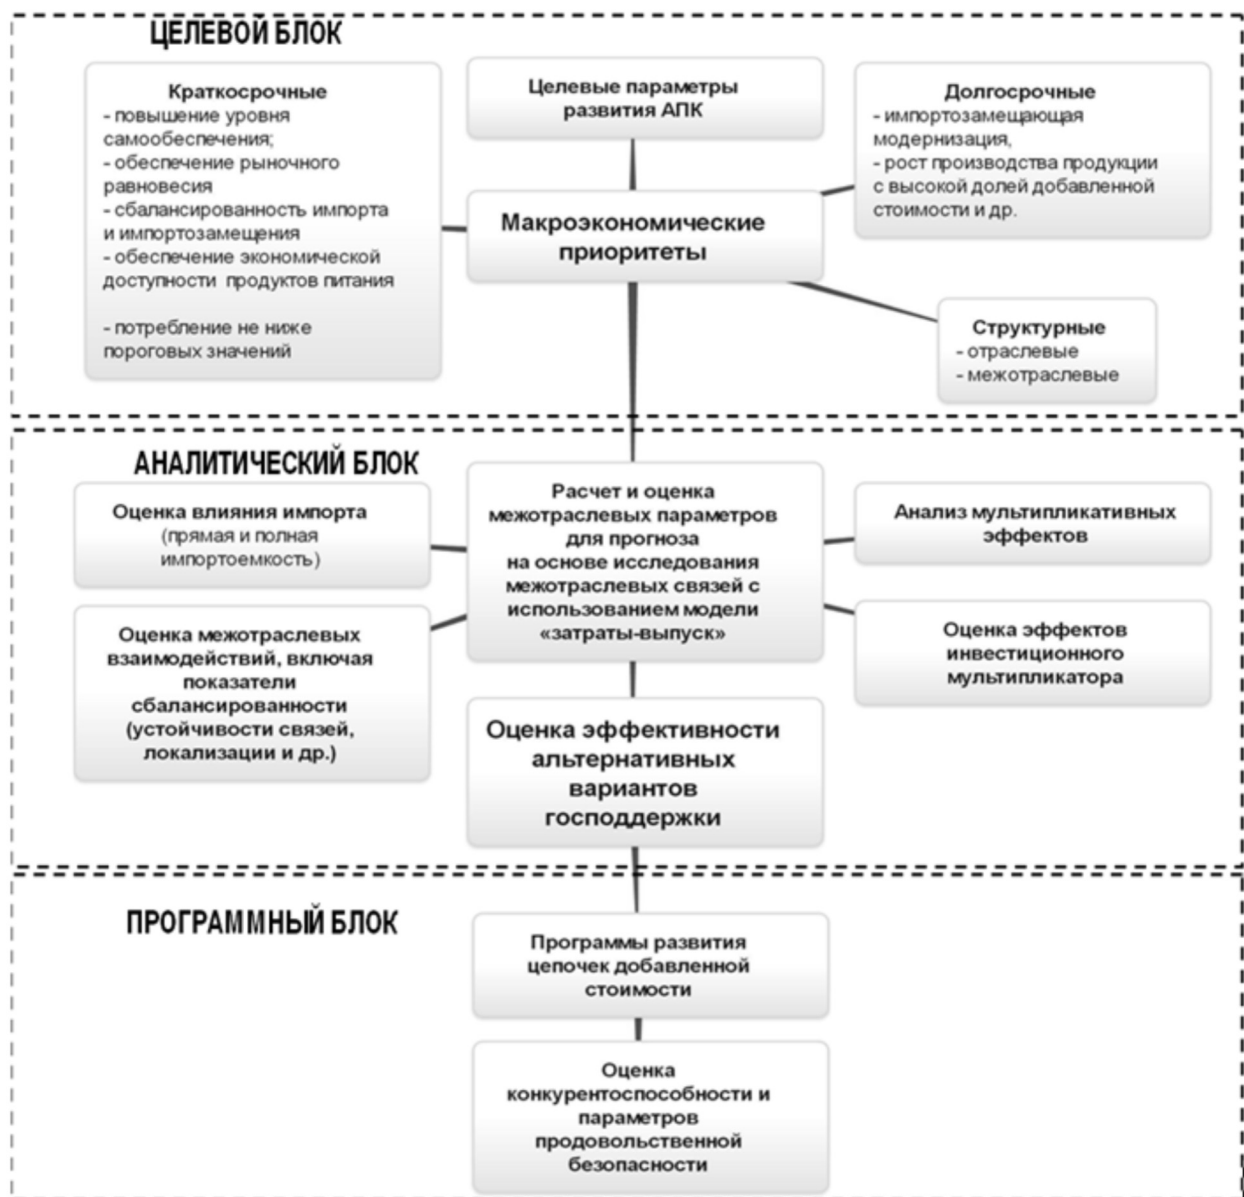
ЦЕЛЕВОЙ БЛОК

Краткосрочные
- повышение уровня самообеспечения;
- обеспечение рыночного равновесия
- сбалансированность импорта и импортозамещения
- обеспечение экономической доступности продуктов питания

- потребление не ниже пороговых значений

Целевые параметры развития АПК

Долгосрочные
- импортозамещающая модернизация,
- рост производства продукции с высокой долей добавленной стоимости и др.

Макроэкономические приоритеты

Структурные
- отраслевые
- межотраслевые

АНАЛИТИЧЕСКИЙ БЛОК

Оценка влияния импорта (прямая и полная импортоемкость)

Расчет и оценка межотраслевых параметров для прогноза на основе исследования межотраслевых связей с использованием модели «затраты-выпуск»

Анализ мультипликативных эффектов

Оценка межотраслевых взаимодействий, включая показатели сбалансированности (устойчивости связей, локализации и др.)

Оценка эффектов инвестиционного мультипликатора

Оценка эффективности альтернативных вариантов господдержки

ПРОГРАММНЫЙ БЛОК

Программы развития цепочек добавленной стоимости

Оценка конкурентоспособности и параметров продовольственной безопасности